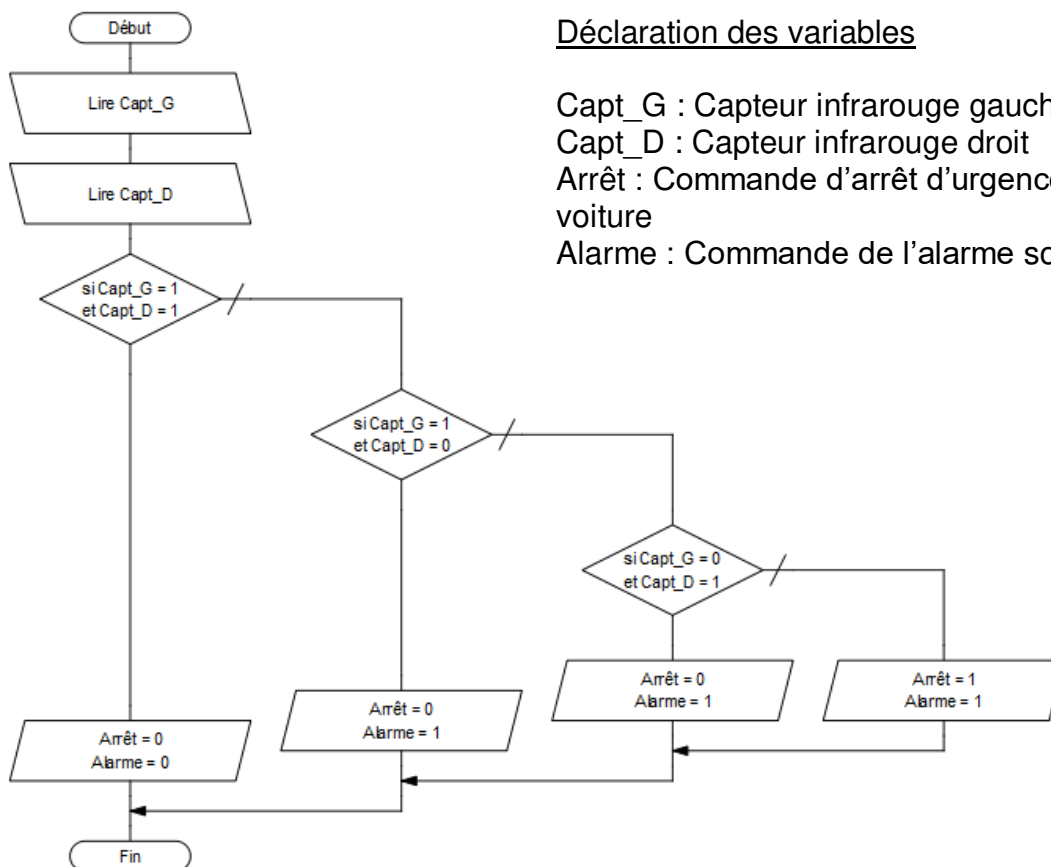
Début

Lire Capt_G

Lire Capt_D

si Capt_G = 1
et Capt_D = 1

si Capt_G = 1
et Capt_D = 0

si Capt_G = 0
et Capt_D = 1

Arrêt = 0
Alarme = 0

Arrêt = 0
Alarme = 1

Arrêt = 0
Alarme = 1

Arrêt = 1
Alarme = 1

Fin

Déclaration des variables

Capt_G : Capteur infrarouge gauch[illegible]
Capt_D : Capteur infrarouge droit
Arrêt : Commande d'arrêt d'urgenc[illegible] voiture
Alarme : Commande de l'alarme so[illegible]